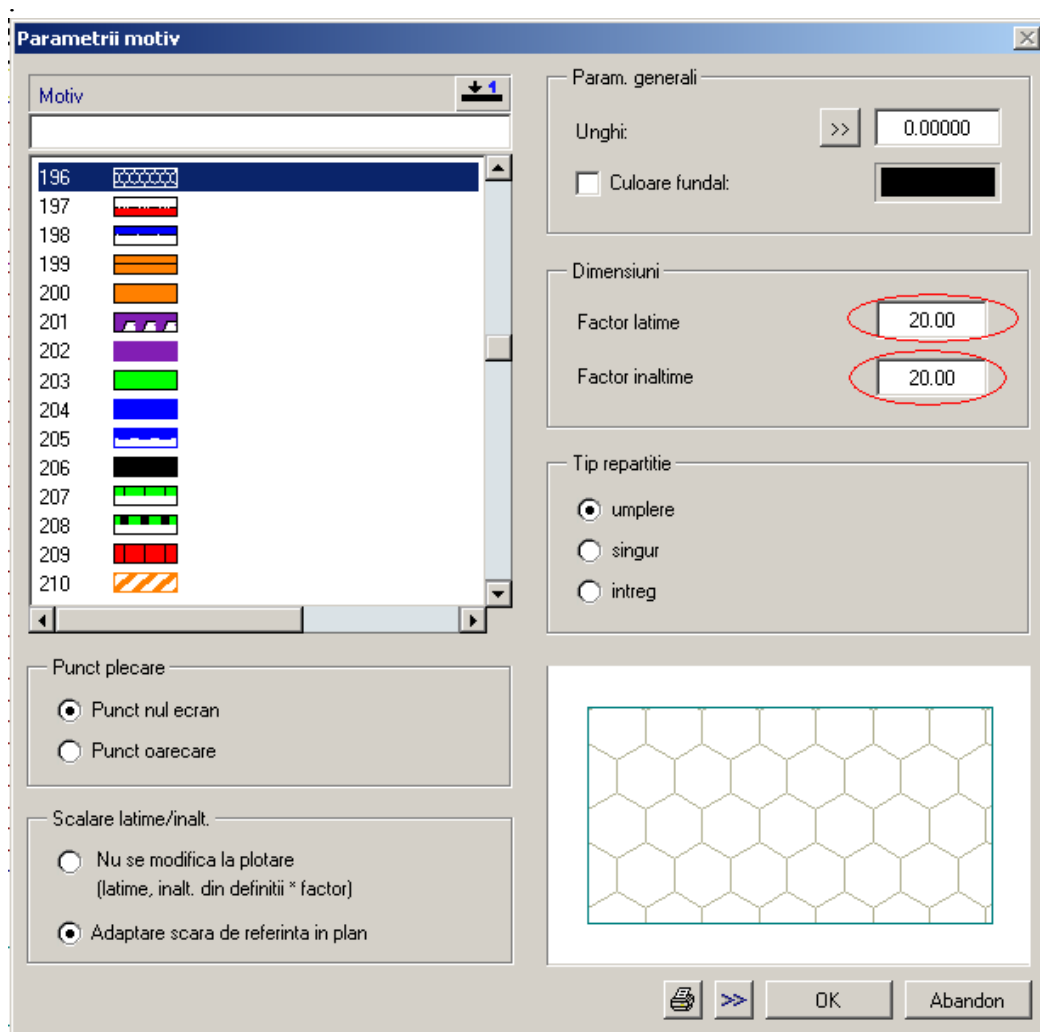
Parametrii motiv

Motiv

196
197
198
199
200
201
202
203
204
205
206
207
208
209
210

Punct plecare
Punct nul ecran
Punct oarecare

Scalare latime/inalt.
Nu se modifica la plotare (latime, inalt. din definitii * factor)
Adaptare scara de referinta in plan

Param. generali
Unghi:
>>
0.00000
Culoare fundal:

Dimensiuni
Factor latime
20.00
Factor inaltime
20.00

Tip repartitie
umplere
singur
intreg

>>
OK
Abandon